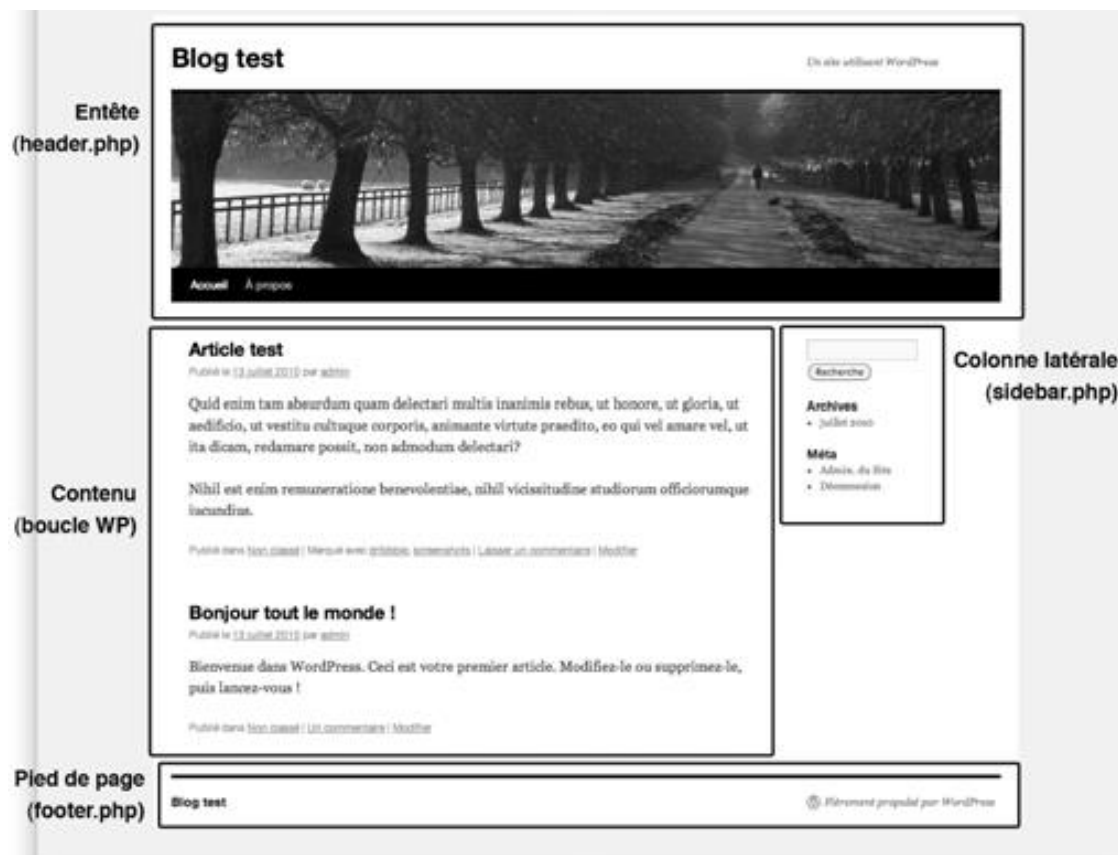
Blog test

Un site utilisant WordPress

Entête (header.php)

Accueil À propos

Article test

Publié le 13 juillet 2010 par admin

Quid enim tam absurdum quam delectari multis inanimis rebus, ut honore, ut gloria, ut aedificio, ut vestitu cultuque corporis, animante virtute praedito, eo qui vel amare vel, ut ita dicam, redamare possit, non admodum delectari?

Nihil est enim remuneratione benevolentiae, nihil vicissitudine studiorum officiorumque iucundius.

Publié dans Non classé | Marqué avec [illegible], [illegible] | Laisser un commentaire | Modifier

Bonjour tout le monde !

Publié le 13 juillet 2010 par admin

Bienvenue dans WordPress. Ceci est votre premier article. Modifiez-le ou supprimez-le, puis lancez-vous !

Publié dans Non classé | Un commentaire | Modifier

Contenu (boucle WP)

Recherche

Archives
• juillet 2010

Méta
• Admin. du Site
• Déconnexion

Colonne latérale (sidebar.php)

Pied de page (footer.php)

Blog test

Fièrement propulsé par WordPress